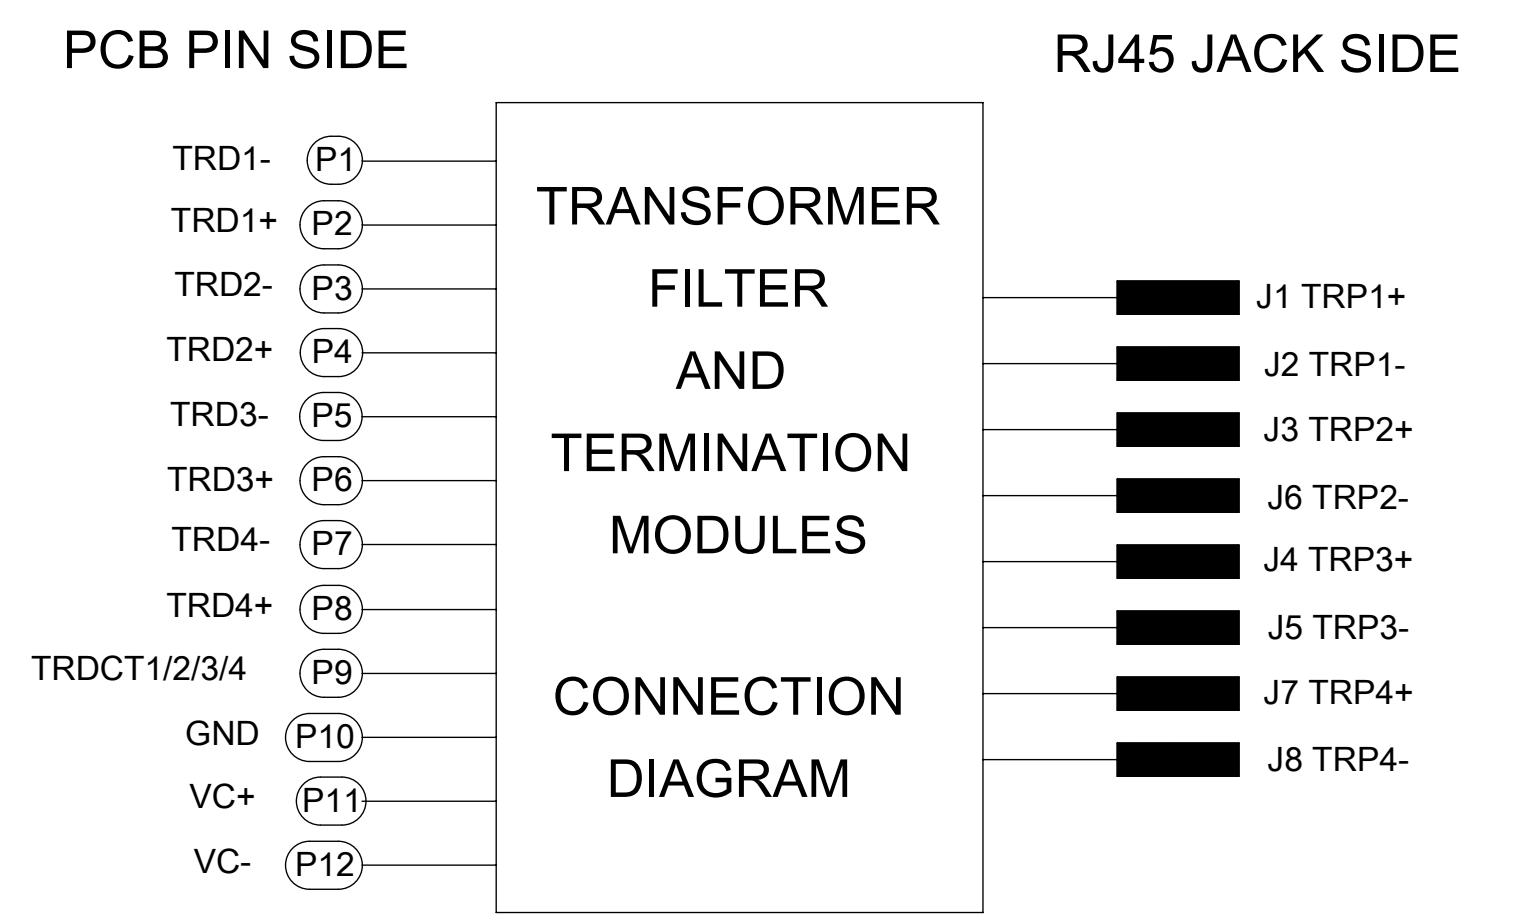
PCB PIN SIDE

RJ45 JACK SIDE

TRD1- P1
TRD1+ P2
TRD2- P3
TRD2+ P4
TRD3- P5
TRD3+ P6
TRD4- P7
TRD4+ P8
TRDCT1/2/3/4 P9
GND P10
VC+ P11
VC- P12

TRANSFORMER
FILTER
AND
TERMINATION
MODULES

CONNECTION
DIAGRAM

J1 TRP1+
J2 TRP1-
J3 TRP2+
J6 TRP2-
J4 TRP3+
J5 TRP3-
J7 TRP4+
J8 TRP4-